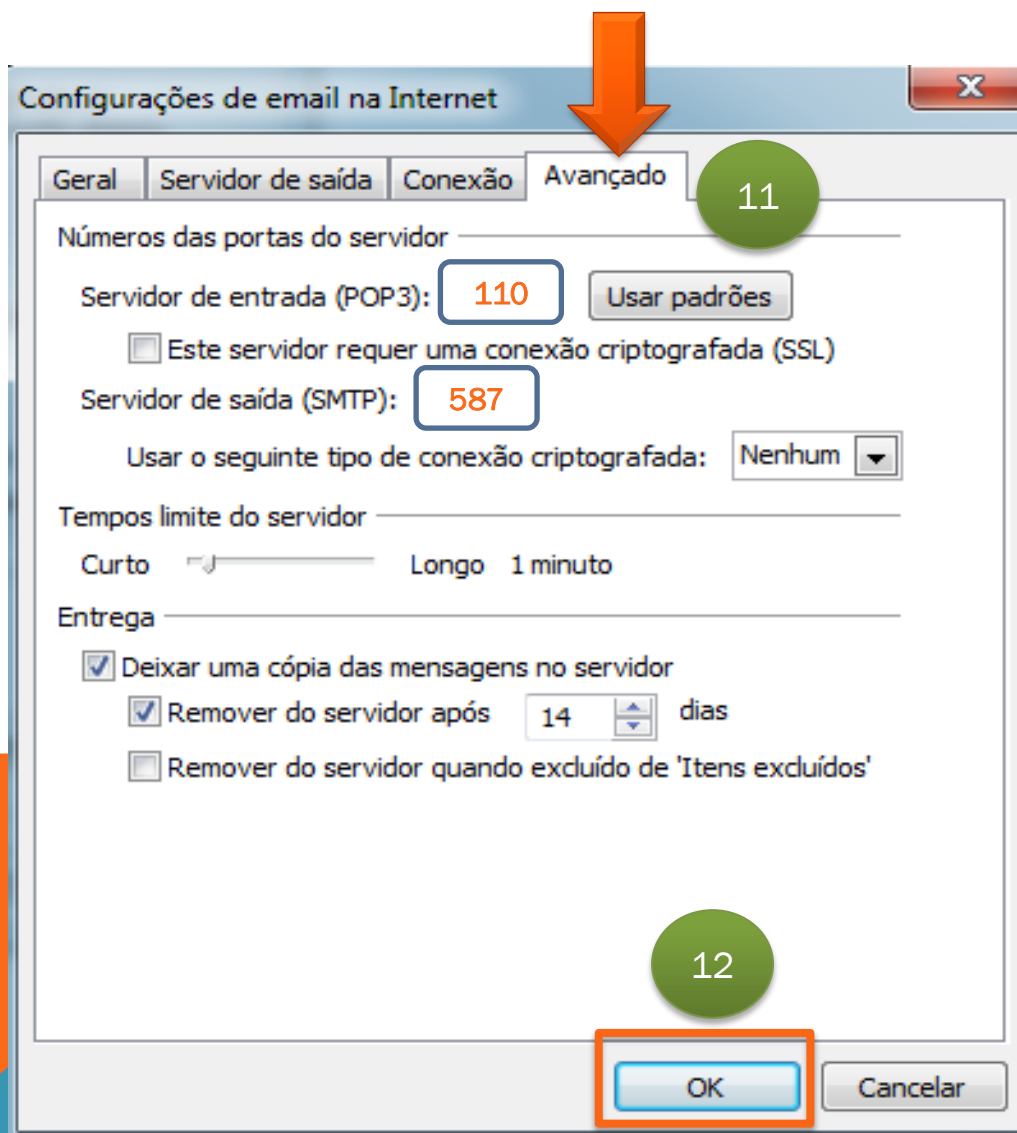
Configurações de email na Internet

Geral | Servidor de saída | Conexão | Avançado

11

Números das portas do servidor

Servidor de entrada (POP3): 110 Usar padrões

Este servidor requer uma conexão criptografada (SSL)

Servidor de saída (SMTP): 587

Usar o seguinte tipo de conexão criptografada: Nenhum

Tempos limite do servidor

Curto Longo 1 minuto

Entrega

Deixar uma cópia das mensagens no servidor

Remover do servidor após 14 dias

Remover do servidor quando excluído de 'Itens excluídos'

12

OK Cancelar